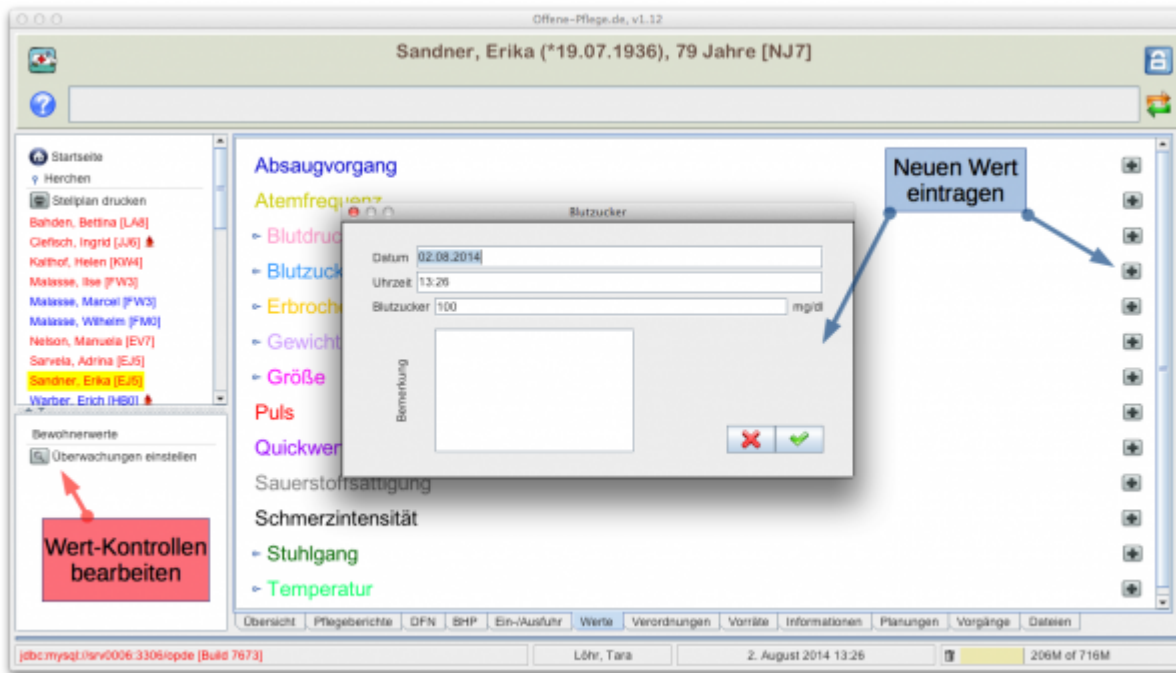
Offene-Pflege.de, v1.12

Sandner, Erika (*19.07.1936), 79 Jahre [NJ7]

Startseite
Herchen
Stellplan drucken
Bahden, Bettina [LA8]
Clefisch, Ingrid [JJ6]
Kalthof, Helen [KW4]
Malasse, Ilse [FW3]
Malasse, Marcel [FW3]
Malasse, Wilhelm [FM0]
Nelson, Manuela [EV7]
Sarvela, Adrina [EJ5]
Sandner, Erika [EJ5]
Warber, Erich [HB0]

Bewohnerwerte
Überwachungen einstellen

Wert-Kontrollen bearbeiten

Absaugvorgang
Atemfrequenz
Blutdruc
Blutzuck
Erbroche
Gewicht
Größe
Puls
Quickwer
Sauerstoffsättigung
Schmerzintensität
Stuhlgang
Temperatur

Neuen Wert eintragen

Blutzucker
Datum 02.08.2014
Uhrzeit 13:26
Blutzucker 100 mg/dl
Bemerkung

Übersicht | Pflegeberichte | DFN | BHP | Ein-/Ausfuhr | Werte | Verordnungen | Vorräte | Informationen | Planungen | Vorgänge | Dateien

jdbc:mysql://srv0006:3306/opde [Build 7673] | Löhr, Tara | 2. August 2014 13:26 | 206M of 716M